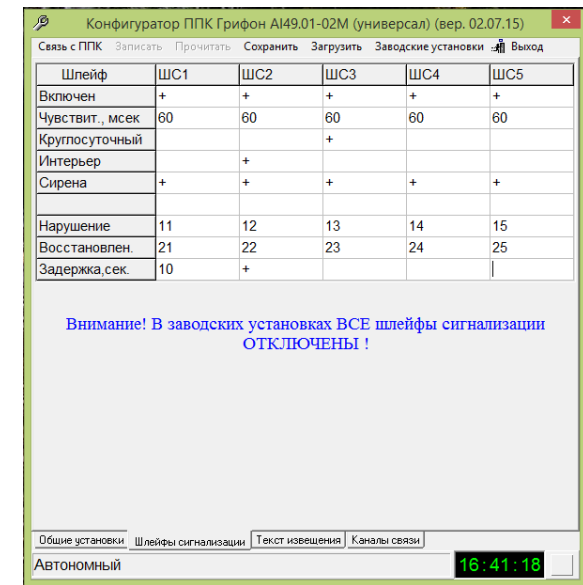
Конфигуратор ППК Грифон AI49.01-02M (универсал) (вер. 02.07.15)

Связь с ППК Записать Прочитать Сохранить Загрузить Заводские установки Выход

| Шлейф | ШС1 | ШС2 | ШС3 | ШС4 | ШС5 |
|---|---|---|---|---|---|
| Включен | + | + | + | + | + |
| Чувствит., мсек | 60 | 60 | 60 | 60 | 60 |
| Круглосуточный | | | + | | |
| Интерьер | | + | | | |
| Сирена | + | + | + | + | + |
| | | | | | |
| Нарушение | 11 | 12 | 13 | 14 | 15 |
| Восстановлен. | 21 | 22 | 23 | 24 | 25 |
| Задержка,сек. | 10 | + | | | |

Внимание! В заводских установках ВСЕ шлейфы сигнализации ОТКЛЮЧЕНЫ !

Общие установки Шлейфы сигнализации Текст извещения Каналы связи

Автономный 16:41:18